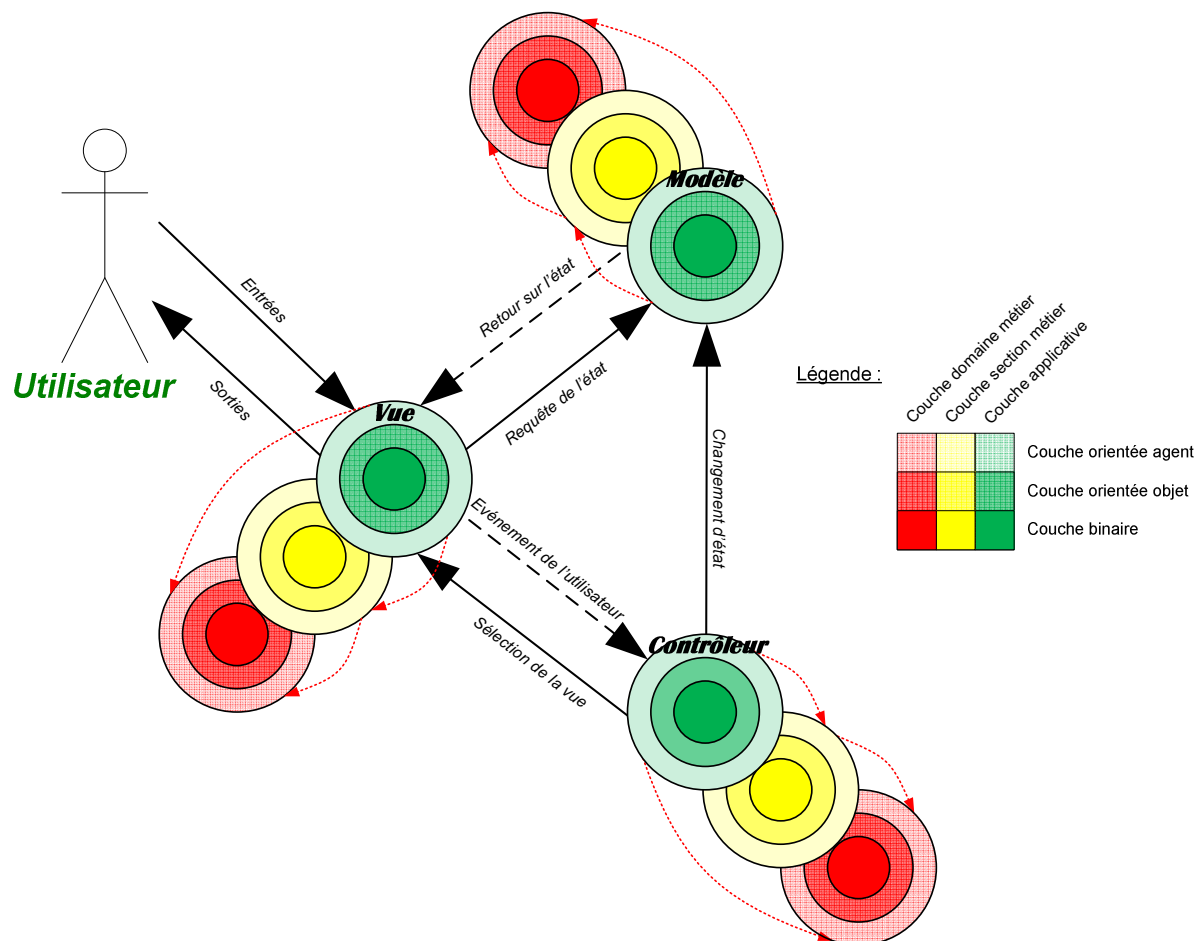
Modèle

Utilisateur

Entrées

Sorties

Retour sur l'état

Requête de l'état

Vue

Changement d'état

Evénement de l'utilisateur

Sélection de la vue

Contrôleur

Légende :

Couche domaine métier
Couche section métier
Couche applicative

Couche orientée agent
Couche orientée objet
Couche binaire